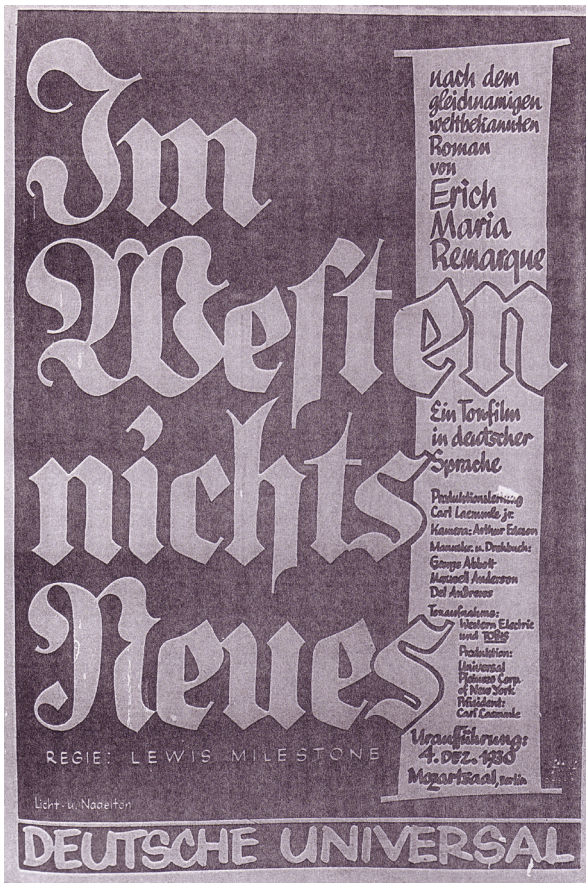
Im Westen nichts Neues

nach dem gleichnamigen weltbekannten Roman von Erich Maria Remarque

Ein Tonfilm in deutscher Sprache

Produktionsleitung Carl Laemmle jr.
Kamera: Arthur Edeson
Manuskr. u. Drehbuch: George Abbott Maxwell Anderson Del Andrews
Tonaufnahme: Western Electric und TOBIS
Produktion: Universal Pictures Corp. of New York
Präsident: Carl Laemmle

Uraufführung: 4. DEZ. 1930 Mozartsaal, Berlin

REGIE: LEWIS MILESTONE

Licht- u. Nadelton

DEUTSCHE UNIVERSAL